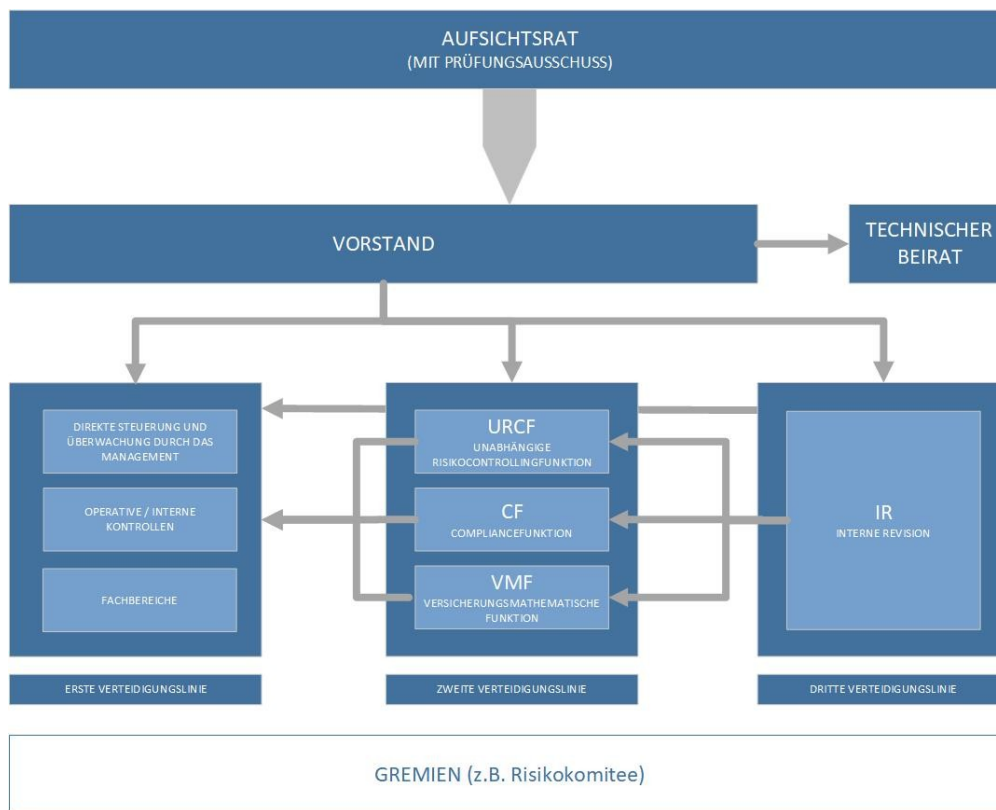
AUFSICHTSRAT
(MIT PRÜFUNGSAUSSCHUSS)

VORSTAND

TECHNISCHER BEIRAT

DIREKTE STEUERUNG UND ÜBERWACHUNG DURCH DAS MANAGEMENT

OPERATIVE / INTERNE KONTROLLEN

FACHBEREICHE

URCF
UNABHÄNGIGE RISIKOCONTROLLINGFUNKTION

CF
COMPLIANCEFUNKTION

VMF
VERSICHERUNGSMATHEMATISCHE FUNKTION

IR
INTERNE REVISION

ERSTE VERTEIDIGUNGSLINIE

ZWEITE VERTEIDIGUNGSLINIE

DRITTE VERTEIDIGUNGSLINIE

GREMIEN (z.B. Risikokomitee)